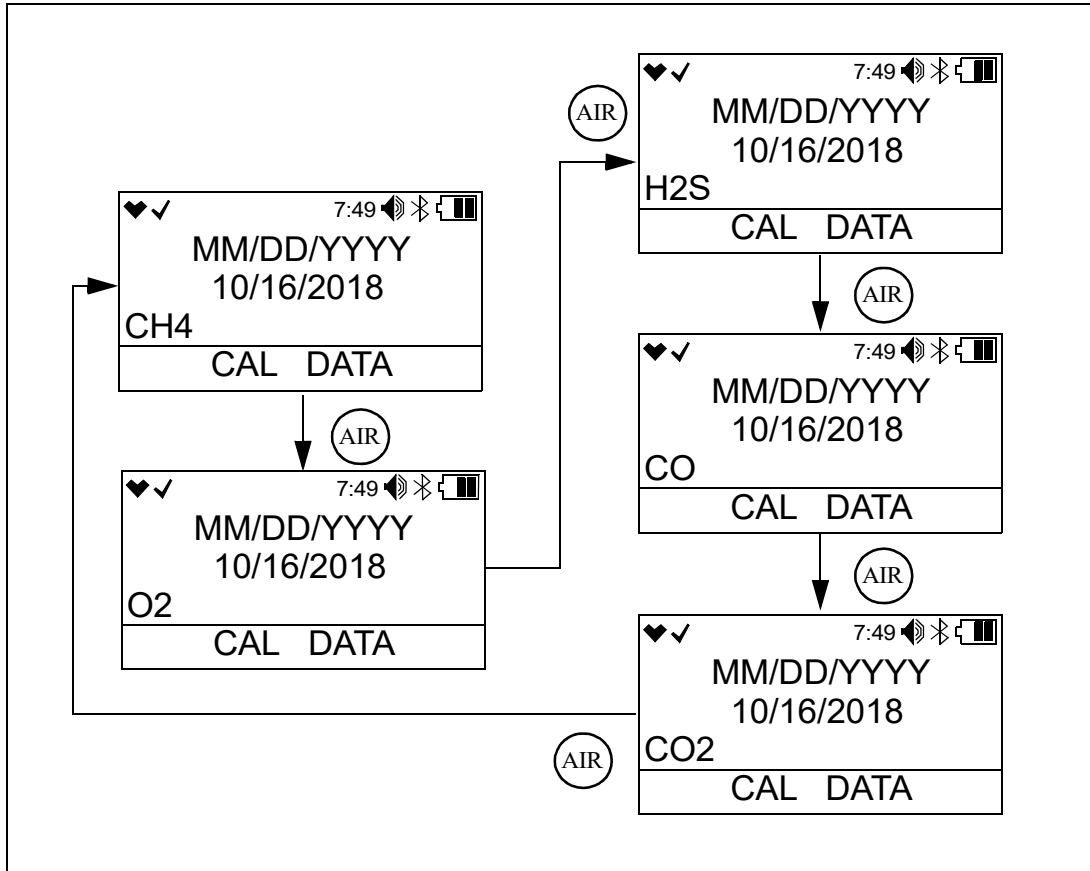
AIR

7:49

MM/DD/YYYY
10/16/2018
H2S

CAL DATA

7:49

MM/DD/YYYY
10/16/2018
CH4

CAL DATA

AIR

AIR

7:49

MM/DD/YYYY
10/16/2018
CO

CAL DATA

7:49

MM/DD/YYYY
10/16/2018
O2

CAL DATA

AIR

7:49

MM/DD/YYYY
10/16/2018
CO2

CAL DATA

AIR